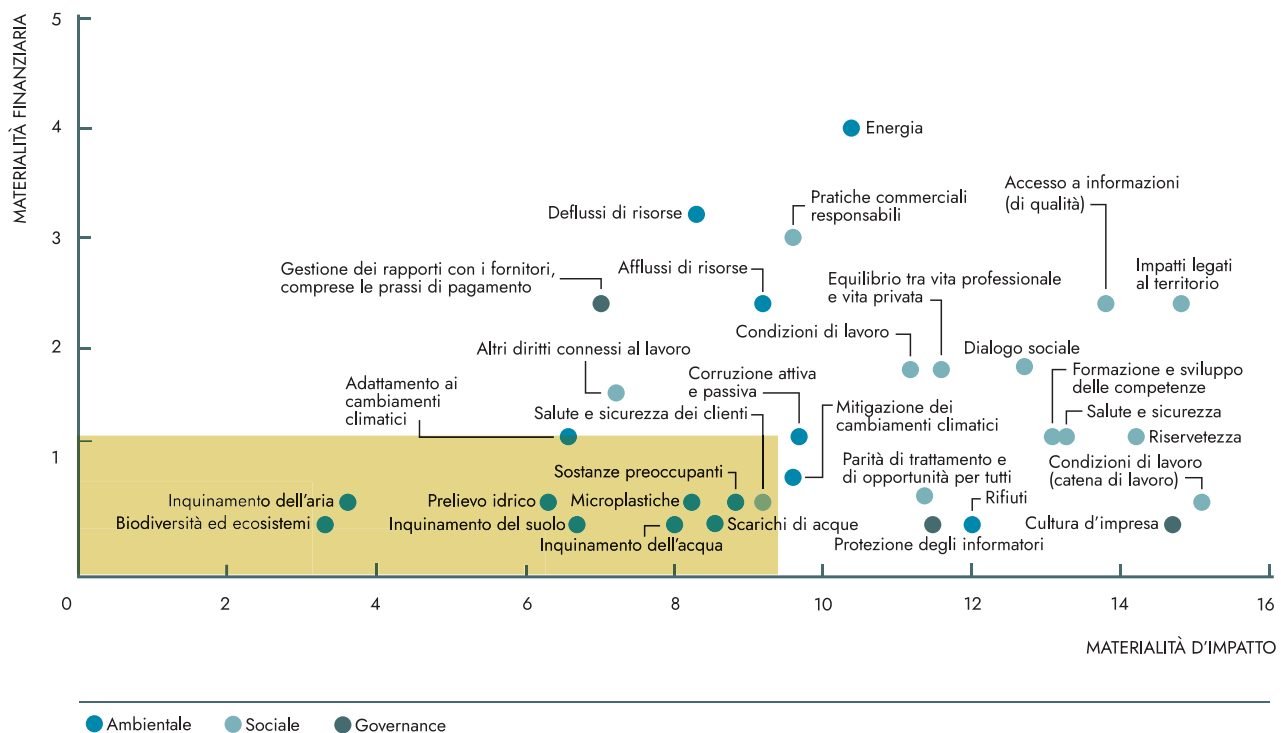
MATERIALITÀ FINANZIARIA

5
4
3
2
1
0

Energia
Deflussi di risorse
Pratiche commerciali responsabili
Accesso a informazioni (di qualità)
Gestione dei rapporti con i fornitori, comprese le prassi di pagamento
Afflussi di risorse
Equilibrio tra vita professionale e vita privata
Impatti legati al territorio
Condizioni di lavoro
Dialogo sociale
Altri diritti connessi al lavoro
Formazione e sviluppo delle competenze
Adattamento ai cambiamenti climatici
Corruzione attiva e passiva
Salute e sicurezza
Salute e sicurezza dei clienti
Mitigazione dei cambiamenti climatici
Riservetezza
Parità di trattamento e di opportunità per tutti
Condizioni di lavoro (catena di lavoro)
Sostanze preoccupanti
Inquinamento dell'aria
Prelievo idrico
Microplastiche
Rifiuti
Biodiversità ed ecosistemi
Inquinamento del suolo
Scarichi di acque
Cultura d'impresa
Inquinamento dell'acqua
Protezione degli informatori

2
4
6
8
10
12
14
16

MATERIALITÀ D'IMPATTO

Ambientale
Sociale
Governance